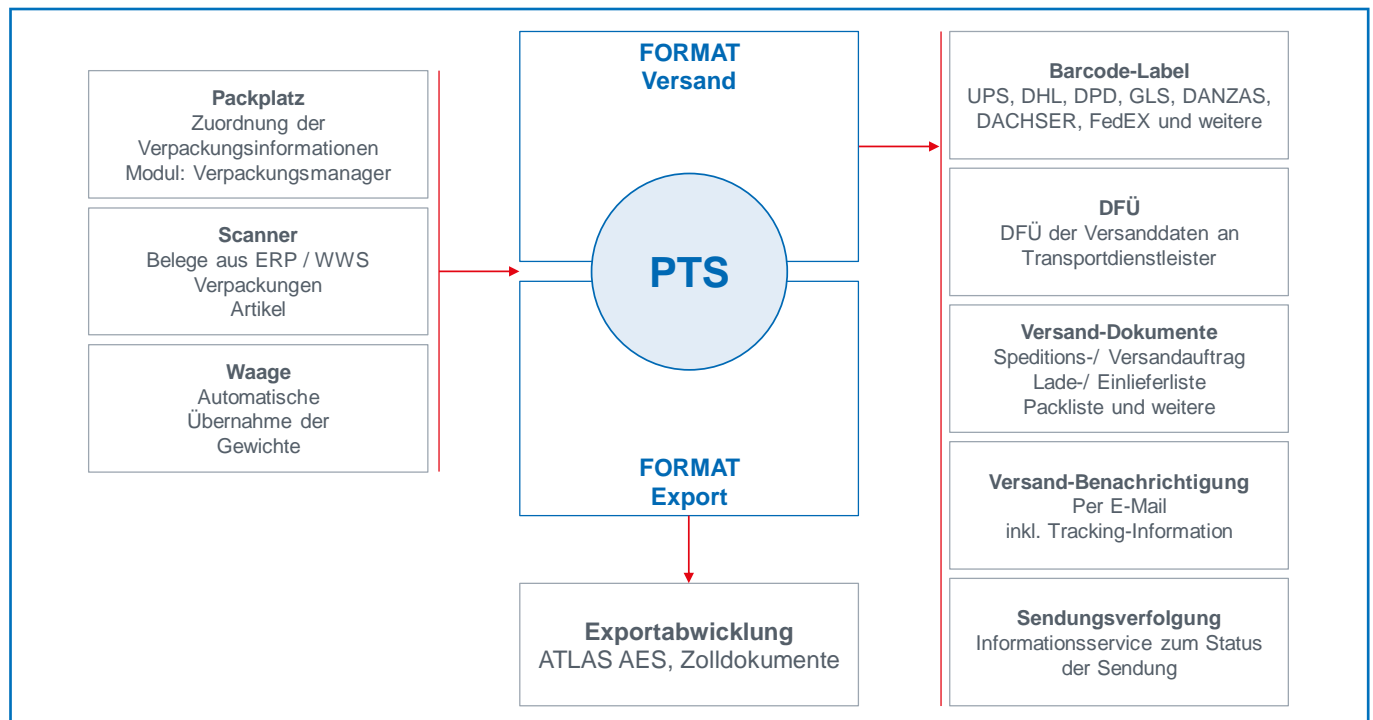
**Packplatz**
Zuordnung der Verpackungsinformationen
Modul: Verpackungsmanager

**Scanner**
Belege aus ERP / WWS
Verpackungen
Artikel

**Waage**
Automatische Übernahme der Gewichte

FORMAT
Versand

PTS

FORMAT
Export

**Exportabwicklung**
ATLAS AES, Zolldokumente

**Barcode-Label**
UPS, DHL, DPD, GLS, DANZAS, DACHSER, FedEX und weitere

**DFÜ**
DFÜ der Versanddaten an Transportdienstleister

**Versand-Dokumente**
Speditions-/ Versandauftrag
Lade-/ Einlieferliste
Packliste und weitere

**Versand-Benachrichtigung**
Per E-Mail
inkl. Tracking-Information

**Sendungsverfolgung**
Informationsservice zum Status der Sendung